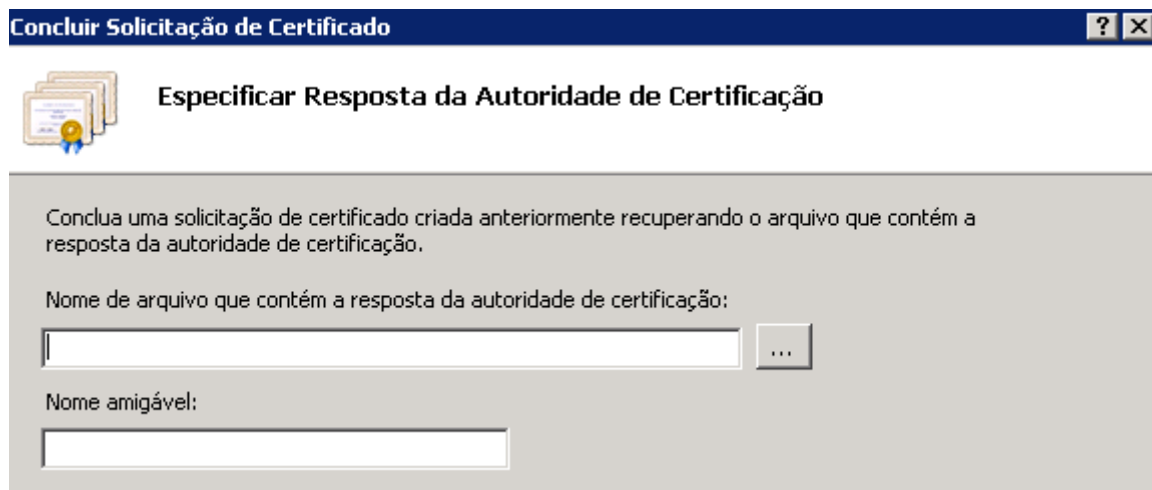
Concluir Solicitação de Certificado

?
X

Especificar Resposta da Autoridade de Certificação

Conclua uma solicitação de certificado criada anteriormente recuperando o arquivo que contém a resposta da autoridade de certificação.

Nome de arquivo que contém a resposta da autoridade de certificação:

...

Nome amigável: